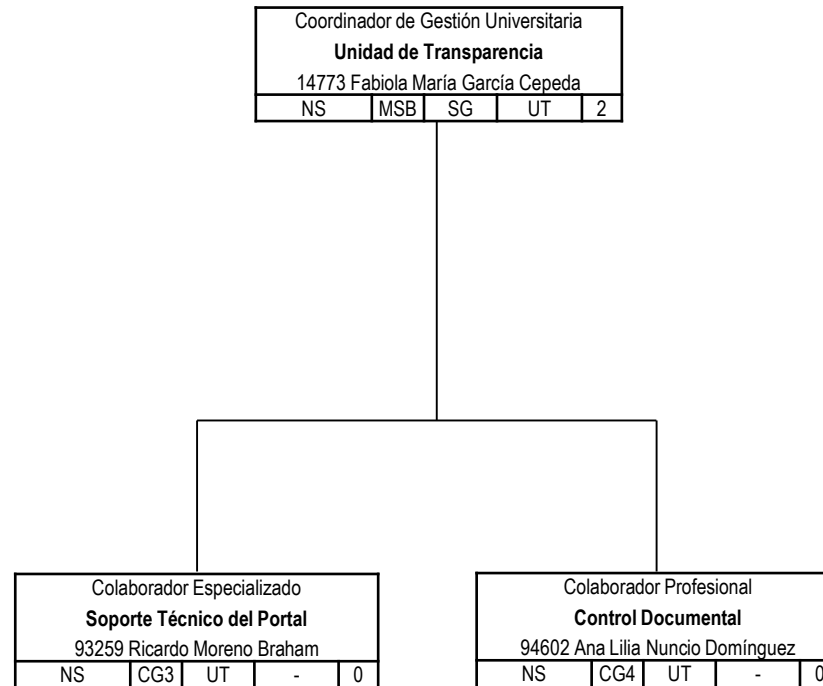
Coordinador de Gestión Universitaria
**Unidad de Transparencia**
14773 Fabiola María García Cepeda

| NS | MSB | SG | UT | 2 |
|---|---|---|---|---|

Colaborador Especializado
**Soporte Técnico del Portal**
93259 Ricardo Moreno Braham

| NS | CG3 | UT | - | 0 |
|---|---|---|---|---|

Colaborador Profesional
**Control Documental**
94602 Ana Lilia Nuncio Domínguez

| NS | CG4 | UT | - | 0 |
|---|---|---|---|---|